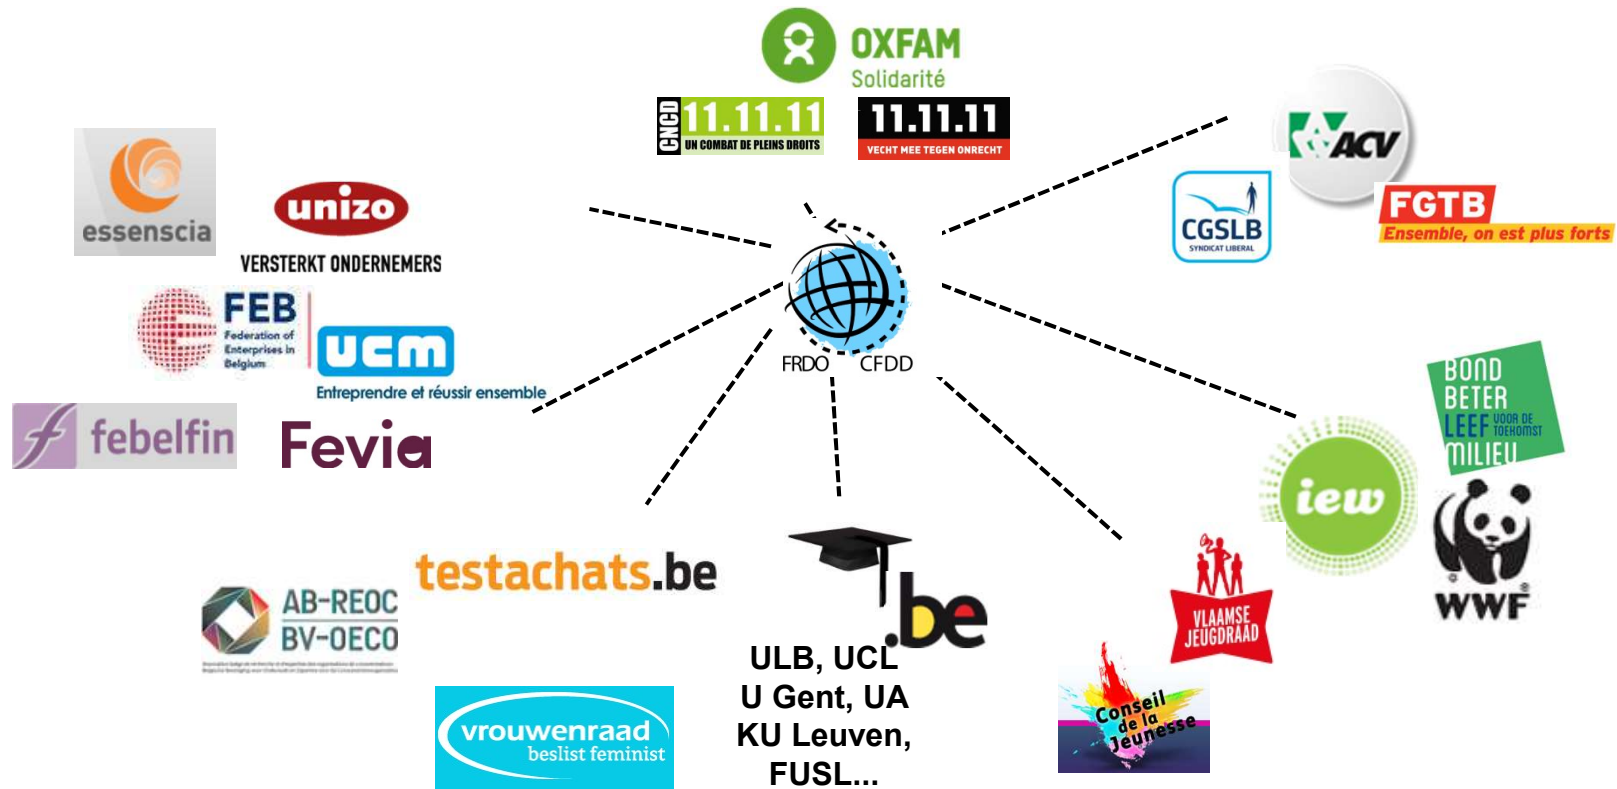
OXFAM
Solidarité

CNCD 11.11.11
UN COMBAT DE PLEINS DROITS

11.11.11
VECHT MEE TEGEN ONRECHT

essenscia

unizo
VERSTERKT ONDERNEMERS

FEB
Federation of Enterprises in Belgium

ucm
Entreprendre et réussir ensemble

febelfin

Fevia

FRDO CFDD

ACV

CGSLB
SYNDICAT LIBERAL

FGTB
Ensemble, on est plus forts

BOND BETER LEEFMILIEU VOOR DE TOEKOMST

iew

WWF

testachats.be

AB-REOC
BV-OECO

vrouwenraad
beslist feminist

.be

ULB, UCL
U Gent, UA
KU Leuven,
FUSL...

VLAAMSE JEUGDRAAD

Conseil de la Jeunesse